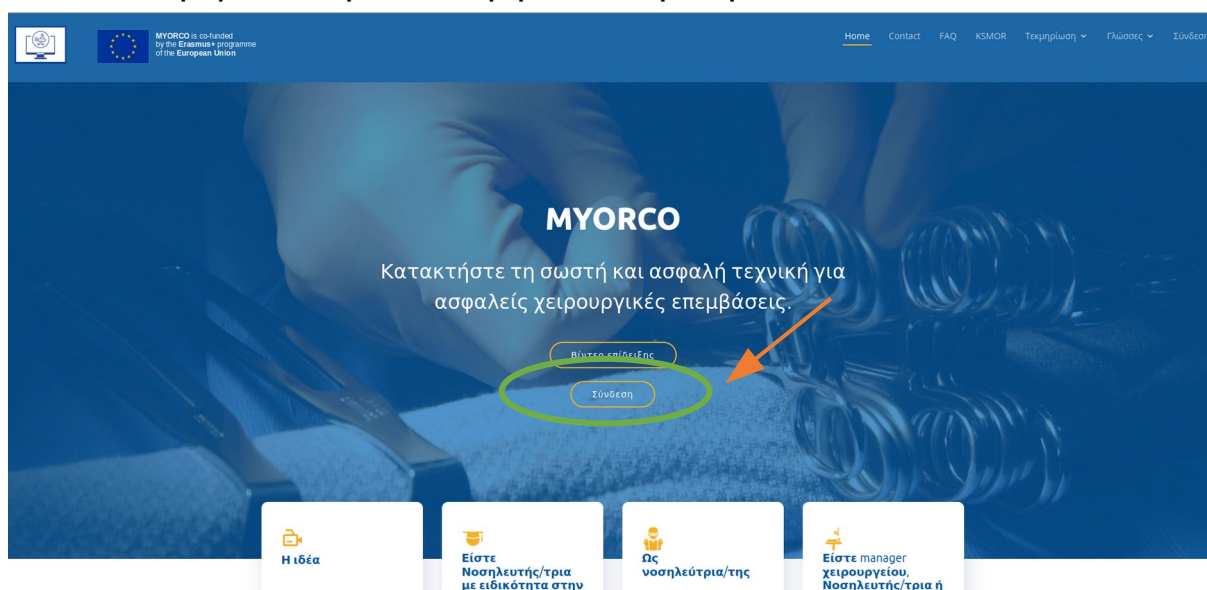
MYORCO is co-funded by the Erasmus+ programme of the European Union

Home Contact FAQ KSMOR Τεκμηρίωση Γλώσσες Σύνδεση

MYORCO

Κατακτήστε τη σωστή και ασφαλή τεχνική για ασφαλείς χειρουργικές επεμβάσεις.

Βίντεο επίδειξης

Σύνδεση

Η ιδέα

Είστε Νοσηλευτής/τρια με ειδικότητα στην

Ως νοσηλεύτρια/της

Είστε manager χειρουργείου, Νοσηλευτής/τρια ή